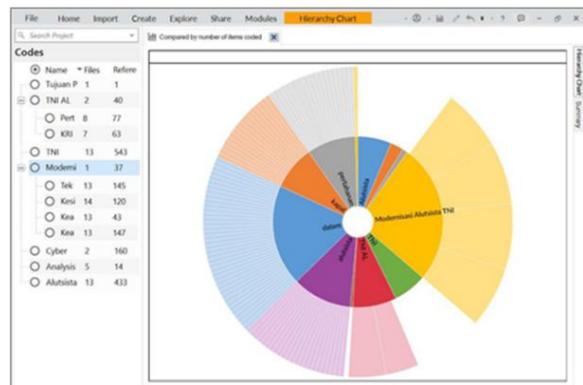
File Home Import Create Explore Share Modules Hierarchy Chart

Search Project

Compared by number of items coded

Codes

| Name | Files | Refere |
|---|---|---|
| Tujuan P | 1 | 1 |
| TNI AL | 2 | 40 |
| Pert | 8 | 77 |
| KRI | 7 | 63 |
| TNI | 13 | 543 |
| Modemi | 1 | 37 |
| Tek | 13 | 145 |
| Kesi | 14 | 120 |
| Kra | 13 | 43 |
| Kea | 13 | 147 |
| Cyber | 2 | 160 |
| Analysis | 5 | 14 |
| Alutsista | 13 | 433 |

Modernisasi Alutsista TNI

dalam

TNI AL

Alutsista

perubahan

Hierarchy Chart

Summary